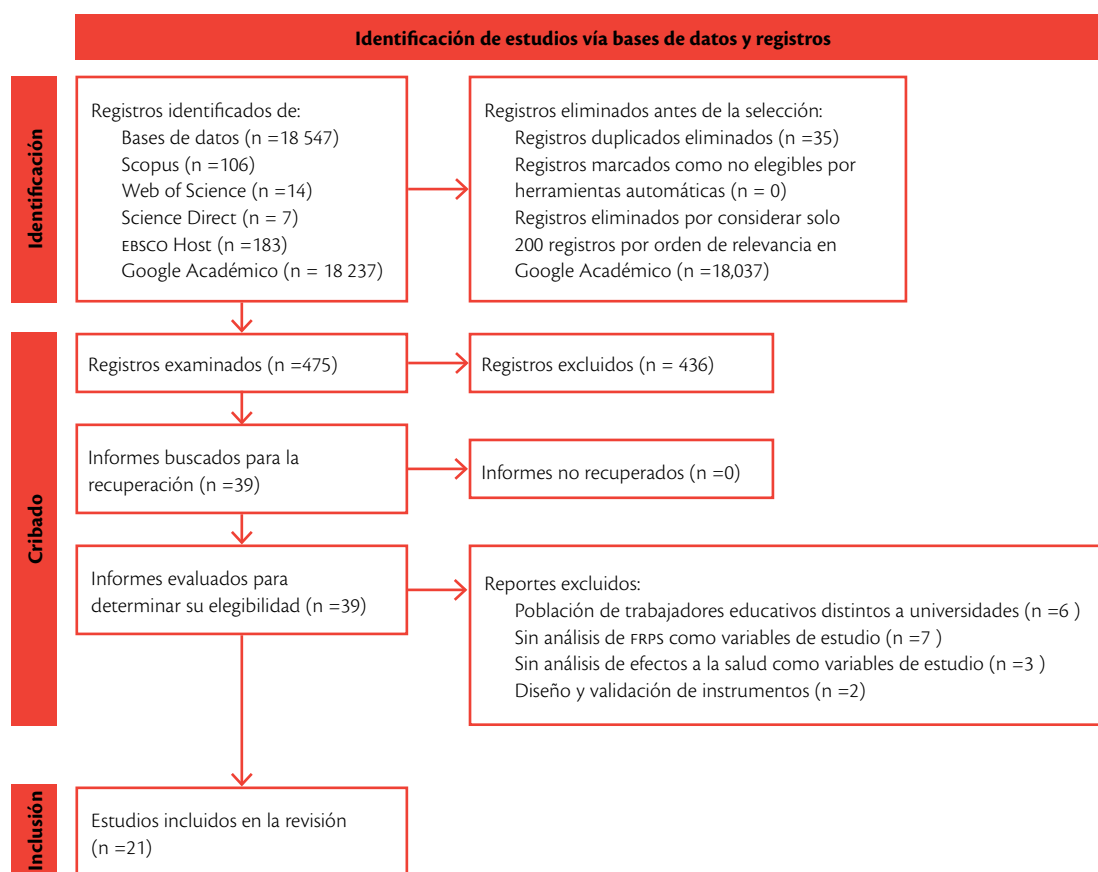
Identificación de estudios vía bases de datos y registros

Identificación

Registros identificados de:
Bases de datos (n =18 547)
Scopus (n =106)
Web of Science (n =14)
Science Direct (n = 7)
EBSCO Host (n =183)
Google Académico (n = 18 237)

Registros eliminados antes de la selección:
Registros duplicados eliminados (n =35)
Registros marcados como no elegibles por herramientas automáticas (n = 0)
Registros eliminados por considerar solo 200 registros por orden de relevancia en Google Académico (n =18,037)

Cribado

Registros examinados (n =475)

Registros excluidos (n = 436)

Informes buscados para la recuperación (n =39)

Informes no recuperados (n =0)

Informes evaluados para determinar su elegibilidad (n =39)

Reportes excluidos:
Población de trabajadores educativos distintos a universidades (n =6 )
Sin análisis de FRPS como variables de estudio (n =7 )
Sin análisis de efectos a la salud como variables de estudio (n =3 )
Diseño y validación de instrumentos (n =2)

Inclusión

Estudios incluidos en la revisión (n =21)